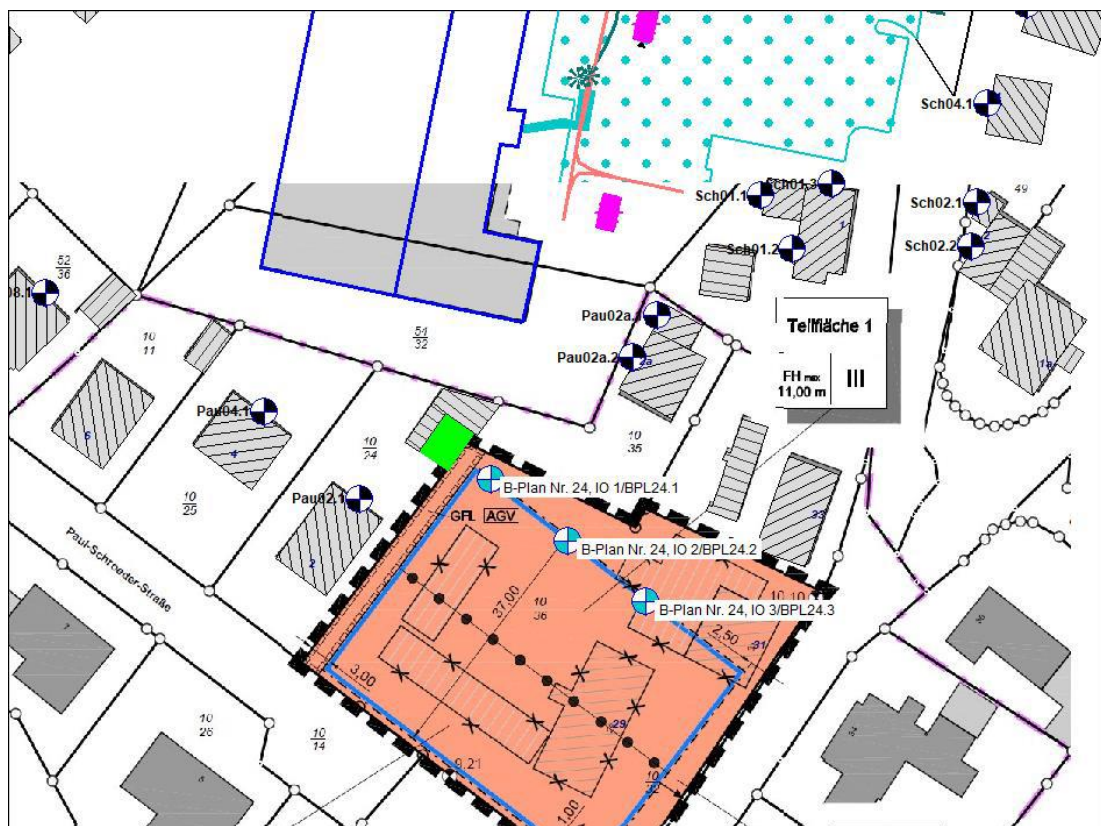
Sch04.1

Sch01.1 Sch01.3

Sch01.2

Sch02.1

Sch02.2

49

$\frac{52}{36}$

08.1

$\frac{10}{11}$

$\frac{54}{32}$

Pau02a.1

Pau02a.2

Teilfläche 1

FH max 11,00 m

III

Pau04.1

$\frac{10}{24}$

$\frac{10}{35}$

$\frac{10}{25}$

Pau02.1

B-Plan Nr. 24, IO 1/BPL24.1

GFL AGV

B-Plan Nr. 24, IO 2/BPL24.2

B-Plan Nr. 24, IO 3/BPL24.3

Paul-Schroeder-Straße

37,00

$\frac{10}{36}$

10,10

2,50

31

3,00

29

$\frac{10}{26}$

$\frac{10}{14}$

9,21

1,00

23